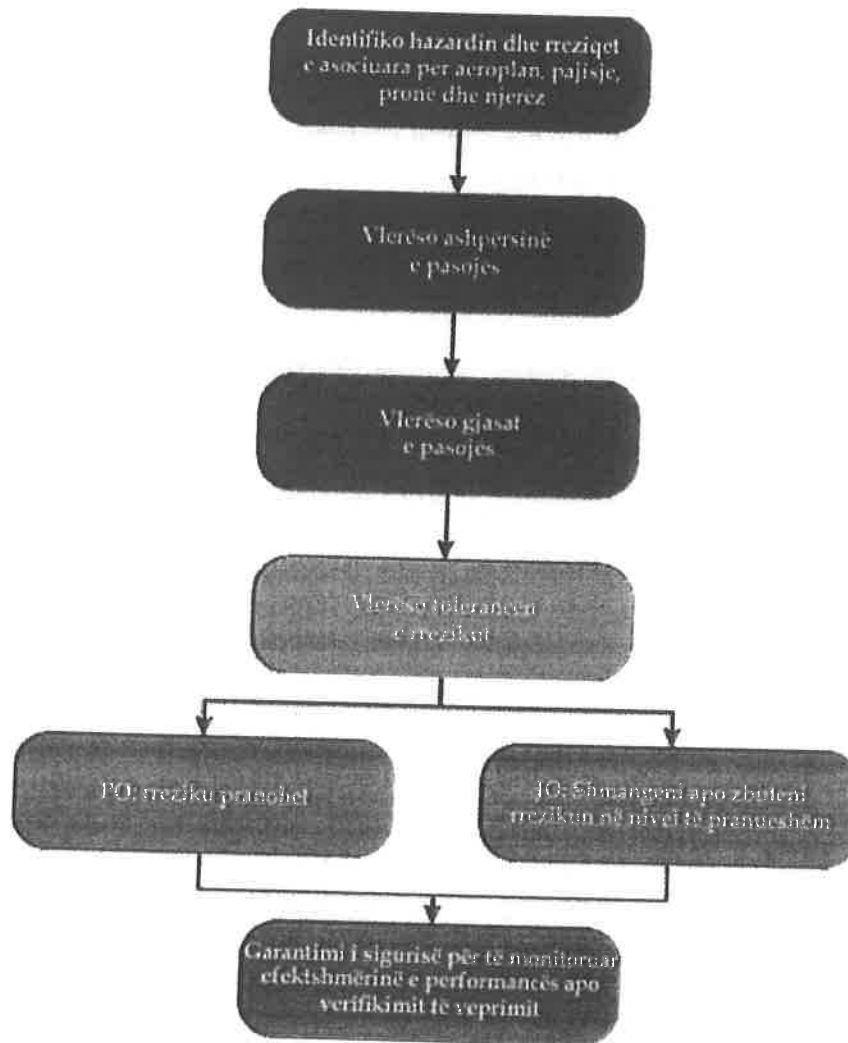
Identifiko hazardin dhe rreziqet e asociuara per aeroplan, pajisje, prone dhe njerez

Vlerëso ashpërsinë e pasojes

Vlerëso gjasat e pasojes

Vlerëso tolerancën e rrezikut

PO: rreziku pranohet

JO: Shmangeni apo zbuteni rrezikun në nivel të pranueshëm

Garantimi i sigurisë për të monitoruar efektshmërinë e performancës apo verifikimit të veprimit